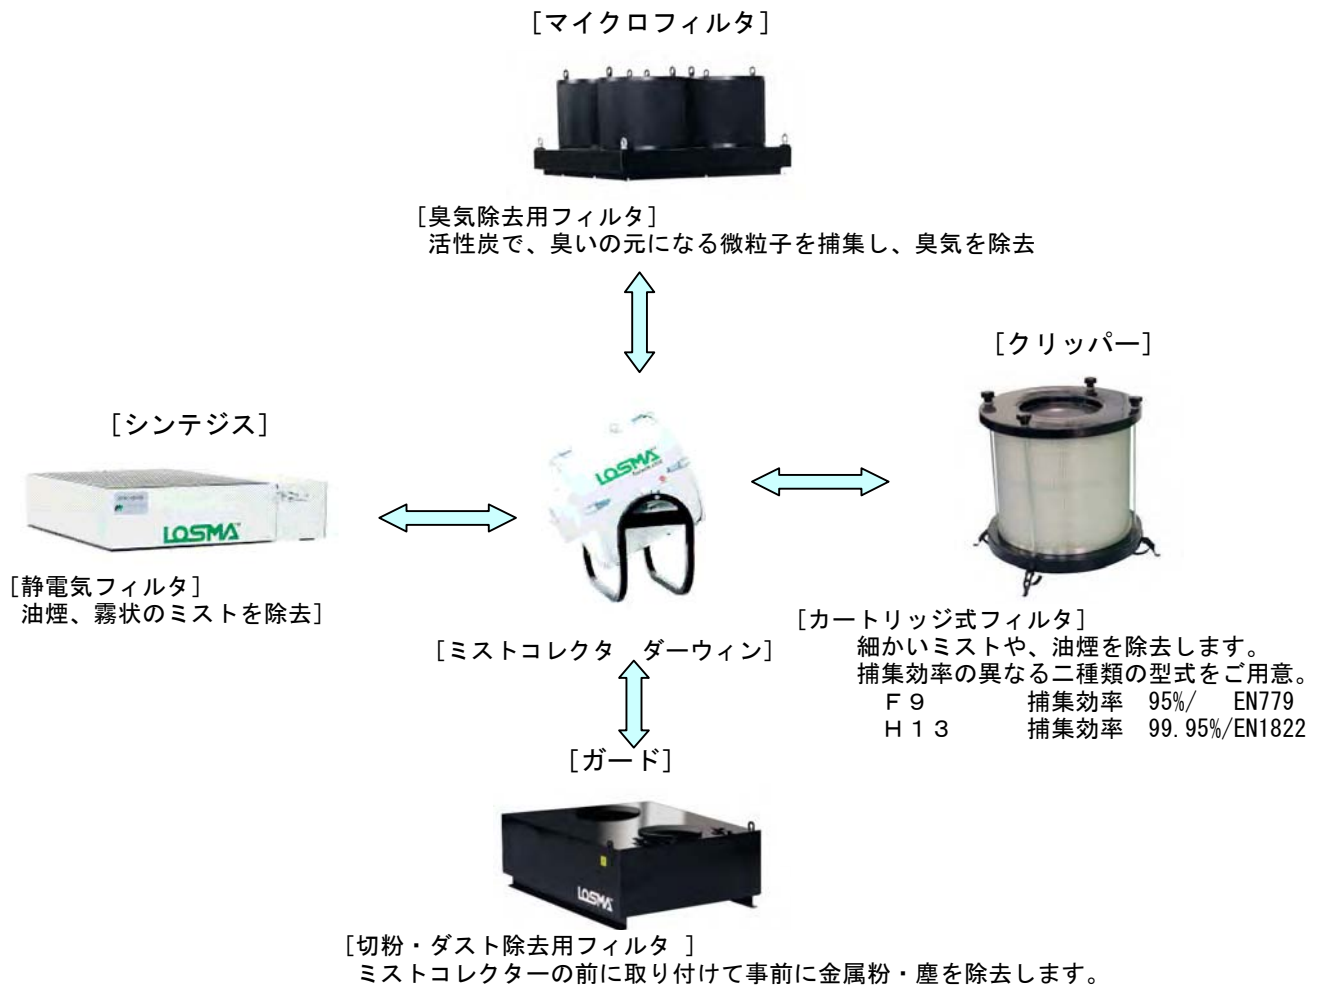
[マイクロフィルタ]

[臭気除去用フィルタ]
活性炭で、臭いの元になる微粒子を捕集し、臭気を除去

[クリッパー]

[シンテジス]

LOSMA

LOSMA

[静電気フィルタ]
油煙、霧状のミストを除去]

[ミストコレクタ　ダーウィン]

[カートリッジ式フィルタ]
細かいミストや、油煙を除去します。
捕集効率の異なる二種類の型式をご用意。

| Ｆ９ | 捕集効率 | 95%/　EN779 |
|---|---|---|
| Ｈ１３ | 捕集効率 | 99.95%/EN1822 |

[ガード]

LOSMA

[切粉・ダスト除去用フィルタ ]
ミストコレクターの前に取り付けて事前に金属粉・塵を除去します。